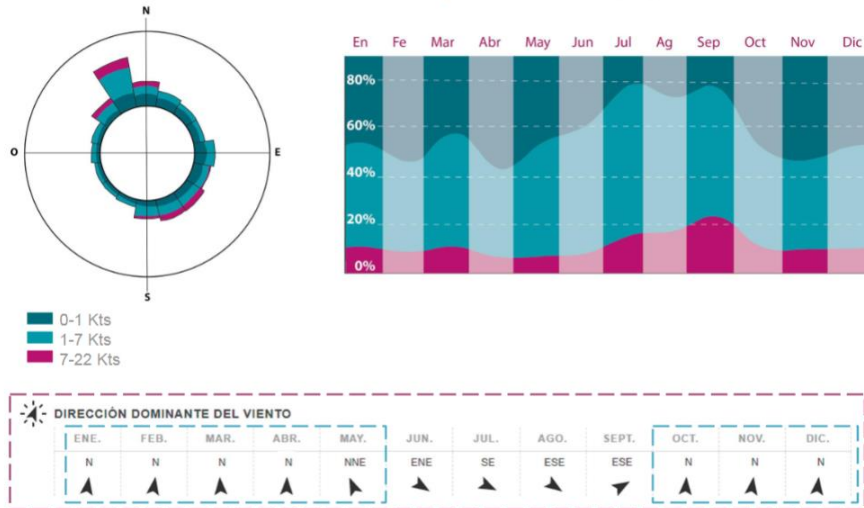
N
O
E
S

0-1 Kts
1-7 Kts
7-22 Kts

En Fe Mar Abr May Jun Jul Ag Sep Oct Nov Dic

80%
60%
40%
20%
0%

DIRECCIÓN DOMINANTE DEL VIENTO

| ENE. | FEB. | MAR. | ABR. | MAY. | JUN. | JUL. | AGO. | SEPT. | OCT. | NOV. | DIC. |
|---|---|---|---|---|---|---|---|---|---|---|---|
| N | N | N | N | NNE | ENE | SE | ESE | ESE | N | N | N |